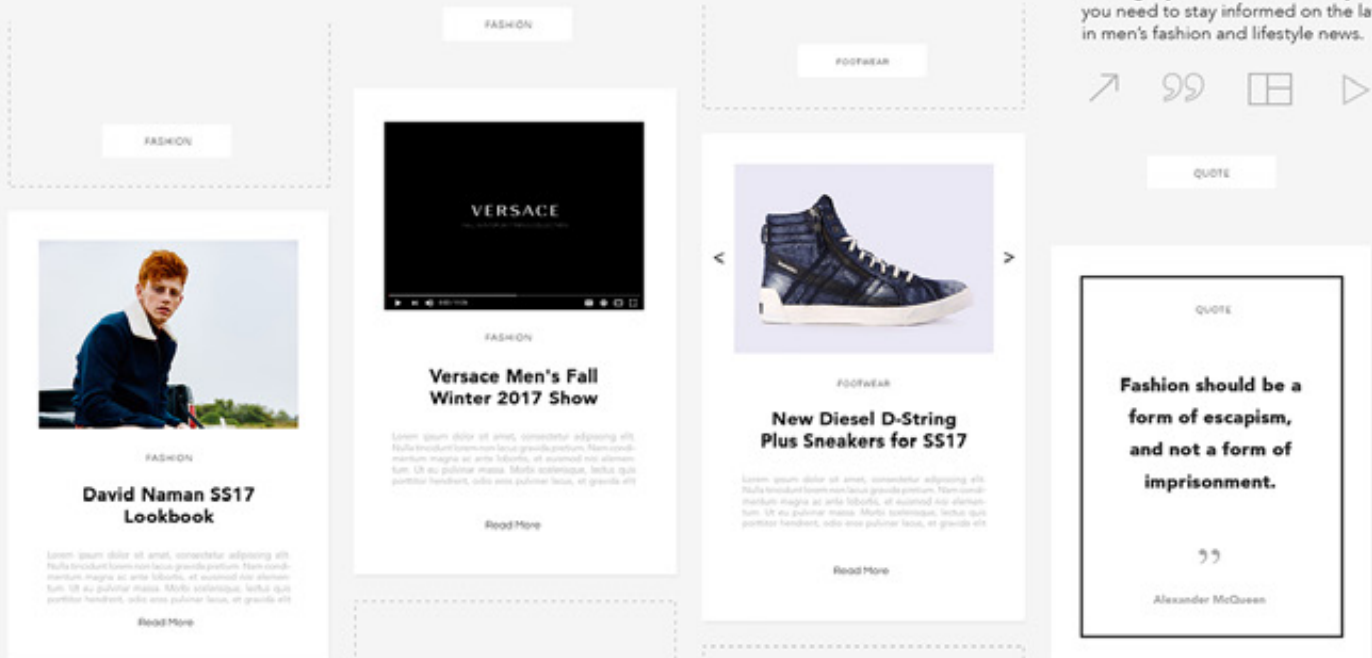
FASHION

FASHION

FASHION

David Naman SS17 Lookbook

Lorem ipsum dolor sit amet, consectetur adipiscing elit. Nulla tincidunt lorem non lacus gravida pretium. Nam condimentum magna ac ante lobortis, et euismod nisi elementum. Ut eu pulvinar massa. Morbi scelerisque, lectus quis porttitor hendrerit, odio eros pulvinar lacus, et gravida elit

Read More

VERSACE

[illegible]

FASHION

Versace Men's Fall Winter 2017 Show

Lorem ipsum dolor sit amet, consectetur adipiscing elit. Nulla tincidunt lorem non lacus gravida pretium. Nam condimentum magna ac ante lobortis, et euismod nisi elementum. Ut eu pulvinar massa. Morbi scelerisque, lectus quis porttitor hendrerit, odio eros pulvinar lacus, et gravida elit

Read More

FOOTWEAR

<

>

FOOTWEAR

New Diesel D-String Plus Sneakers for SS17

Lorem ipsum dolor sit amet, consectetur adipiscing elit. Nulla tincidunt lorem non lacus gravida pretium. Nam condimentum magna ac ante lobortis, et euismod nisi elementum. Ut eu pulvinar massa. Morbi scelerisque, lectus quis porttitor hendrerit, odio eros pulvinar lacus, et gravida elit

Read More

you need to stay informed on the la in men's fashion and lifestyle news.

QUOTE

QUOTE

Fashion should be a form of escapism, and not a form of imprisonment.

”

Alexander McQueen